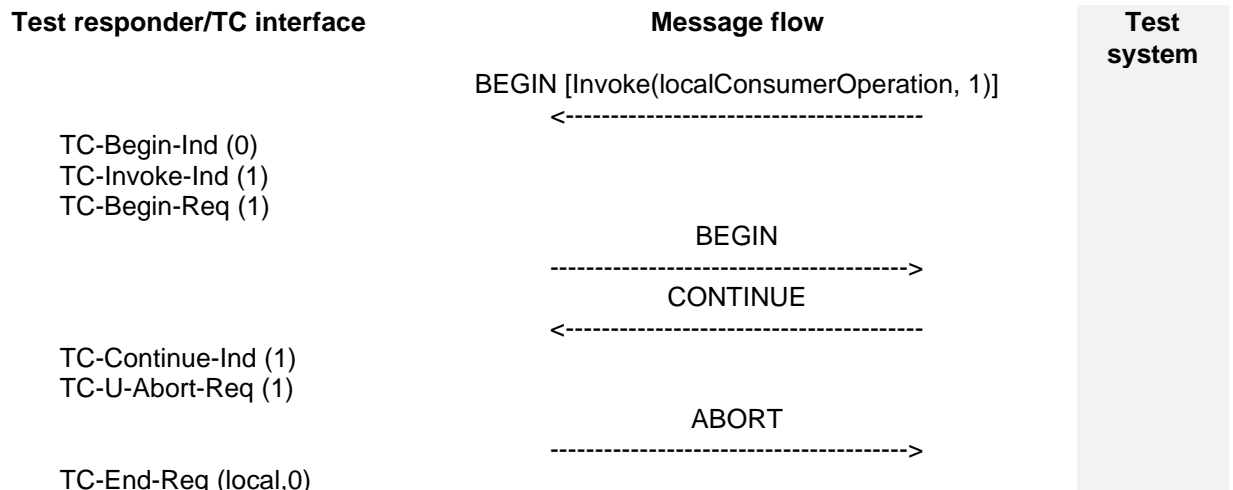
Test responder/TC interface | Message flow | Test system

BEGIN [Invoke(localConsumerOperation, 1)]
<----------------------------------------

TC-Begin-Ind (0)
TC-Invoke-Ind (1)
TC-Begin-Req (1)

BEGIN
---------------------------------------->

CONTINUE
<----------------------------------------

TC-Continue-Ind (1)
TC-U-Abort-Req (1)

ABORT
---------------------------------------->

TC-End-Req (local,0)